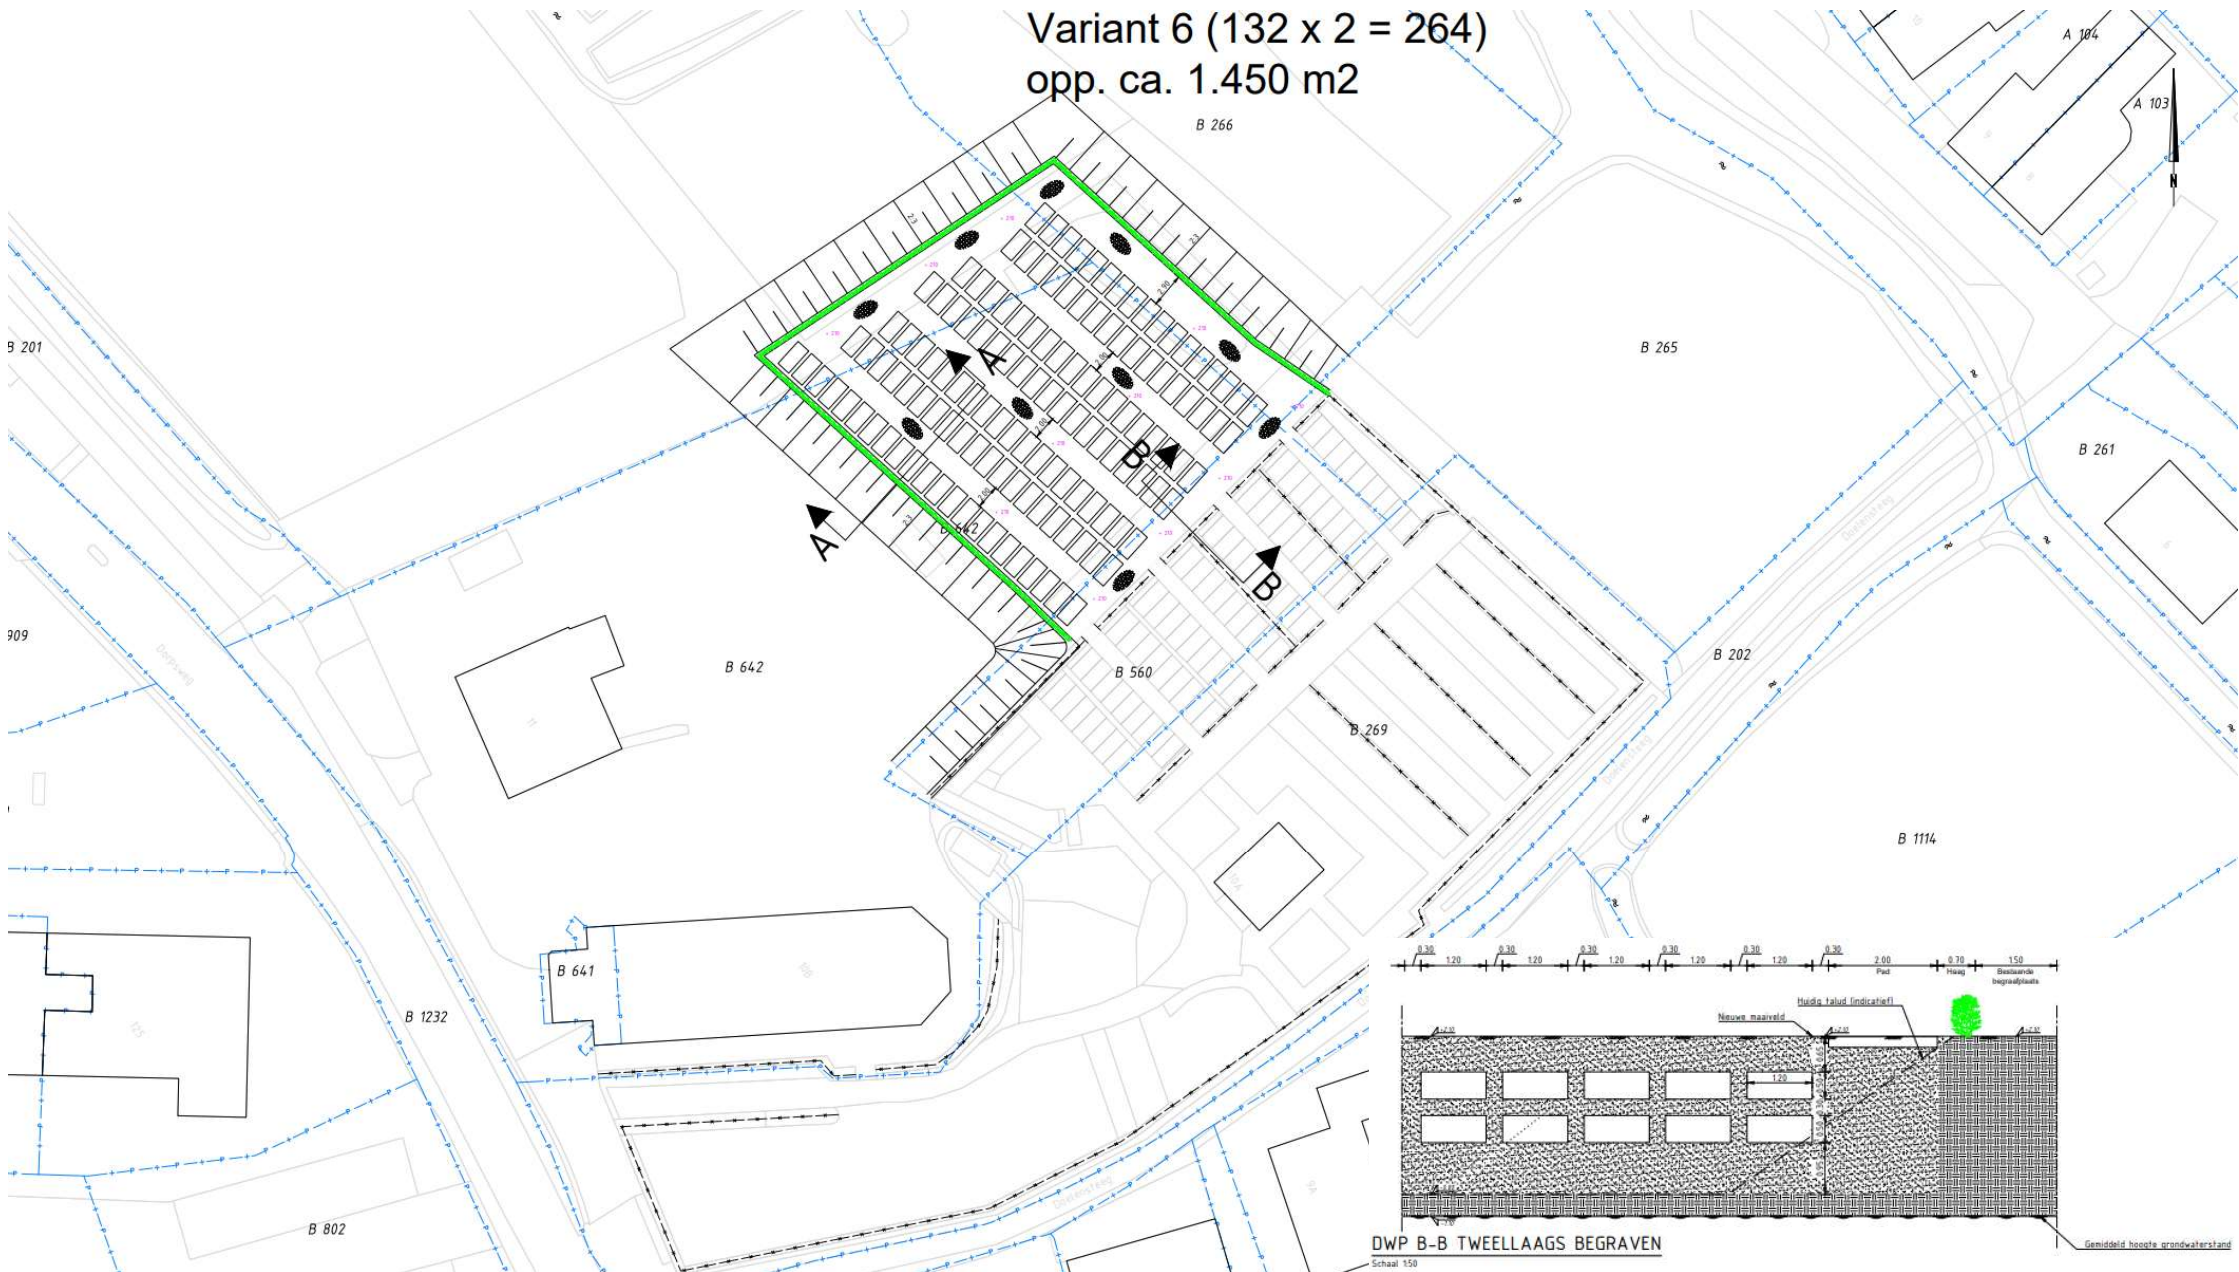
Variant 6 (132 x 2 = 264)
opp. ca. 1.450 m2

A 104
A 103
N
B 266
B 201
B 265
A
B
A
B
B 261
B 642
909
B 642
B 560
B 202
B 269
B 1114
B 641
B 1232
B 802

0.30 1.20 0.30 1.20 0.30 1.20 0.30 1.20 0.30 1.20 0.30 2.00 Pad 0.70 Haag 1.50 Bestaande begraafplaats
Huidig talud (indicatief)
Nieuwe maaiveld
1.20
Gemiddeld hoogte grondwaterstand
DWP B-B TWEELLAAGS BEGRAVEN
Schaal 1:50